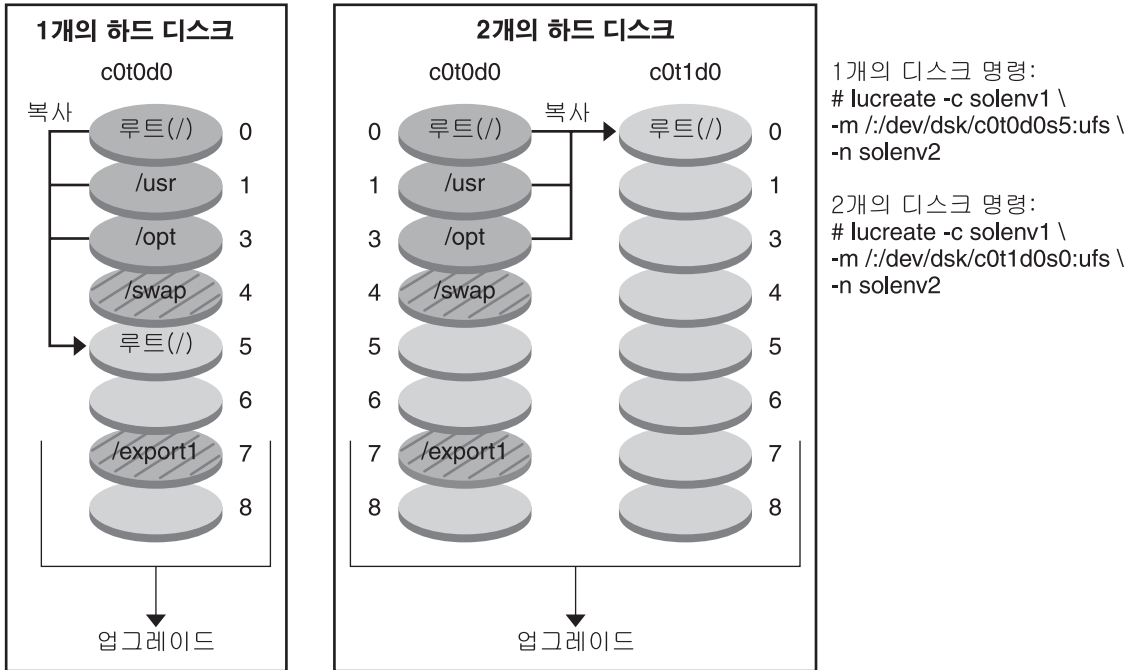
1개의 하드 디스크

c0t0d0

복사

루트(/) 0

/usr 1

/opt 3

/swap 4

루트(/) 5

6

/export1 7

8

업그레이드

2개의 하드 디스크

c0t0d0

0 루트(/)

1 /usr

3 /opt

4 /swap

5

6

7 /export1

8

c0t1d0

복사

루트(/) 0

1

3

4

5

6

7

8

업그레이드

1개의 디스크 명령:
# lucreate -c solenv1 \
-m /:/dev/dsk/c0t0d0s5:ufs \
-n solenv2

2개의 디스크 명령:
# lucreate -c solenv1 \
-m /:/dev/dsk/c0t1d0s0:ufs \
-n solenv2